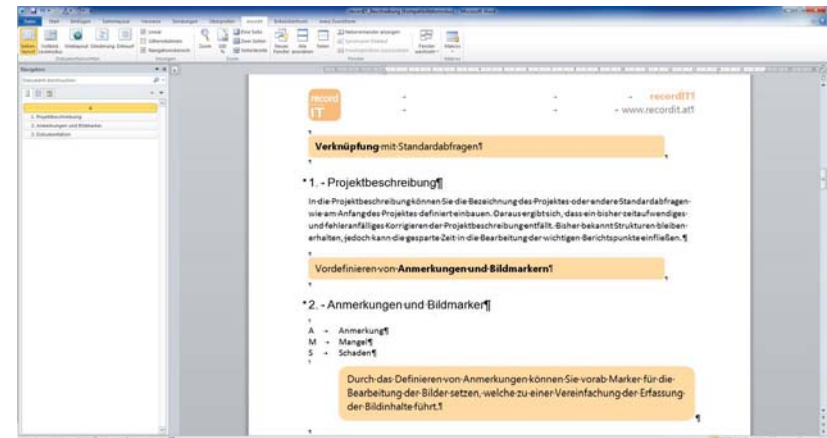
record IT

recordIT¶
www.recordit.at¶

Verknüpfung·mit·Standardabfragen¶

1. · Projektbeschreibung¶

In·die·Projektbeschreibung·können·Sie·die·Bezeichnung·des·Projektes·oder·andere·Standardabfragen·wie·am·Anfang·des·Projektes·definiert·einbauen.·Daraus·ergibt·sich,·dass·ein·bisher·zeitaufwendiges·und·fehleranfälliges·Korrigieren·der·Projektbeschreibung·entfällt.·Bisher·bekannt·Strukturen·bleiben·erhalten,·jedoch·kann·die·gesparte·Zeit·in·die·Bearbeitung·der·wichtigen·Berichtspunkte·einfließen.¶

Vordefinieren·von·Anmerkungen·und·Bildmarkern¶

2. · Anmerkungen·und·Bildmarker¶

A → Anmerkung¶
M → Mangel¶
S → Schaden¶

Durch·das·Definieren·von·Anmerkungen·können·Sie·vorab·Marker·für·die·Bearbeitung·der·Bilder·setzen,·welche·zu·einer·Vereinfachung·der·Erfassung·der·Bildinhalte·führt.¶

Navigation
1. Projektbeschreibung
2. Anmerkungen und Bildmarker
3. Dokumentation